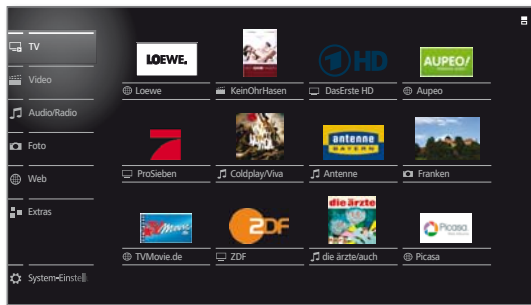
TV
Video
Audio/Radio
Foto
Web
Extras
System-Einstell.

LOEWE.
Loewe
KeinOhrHasen
1HD
DasErste HD
AUPEO!
Aupeo
ProSieben
Coldplay/Viva
antenne BAYERN
Antenne
Franken
TVMovie
TVMovie.de
ZDF
ZDF
die ärzte
die ärzte/auch
Picasa
Picasa